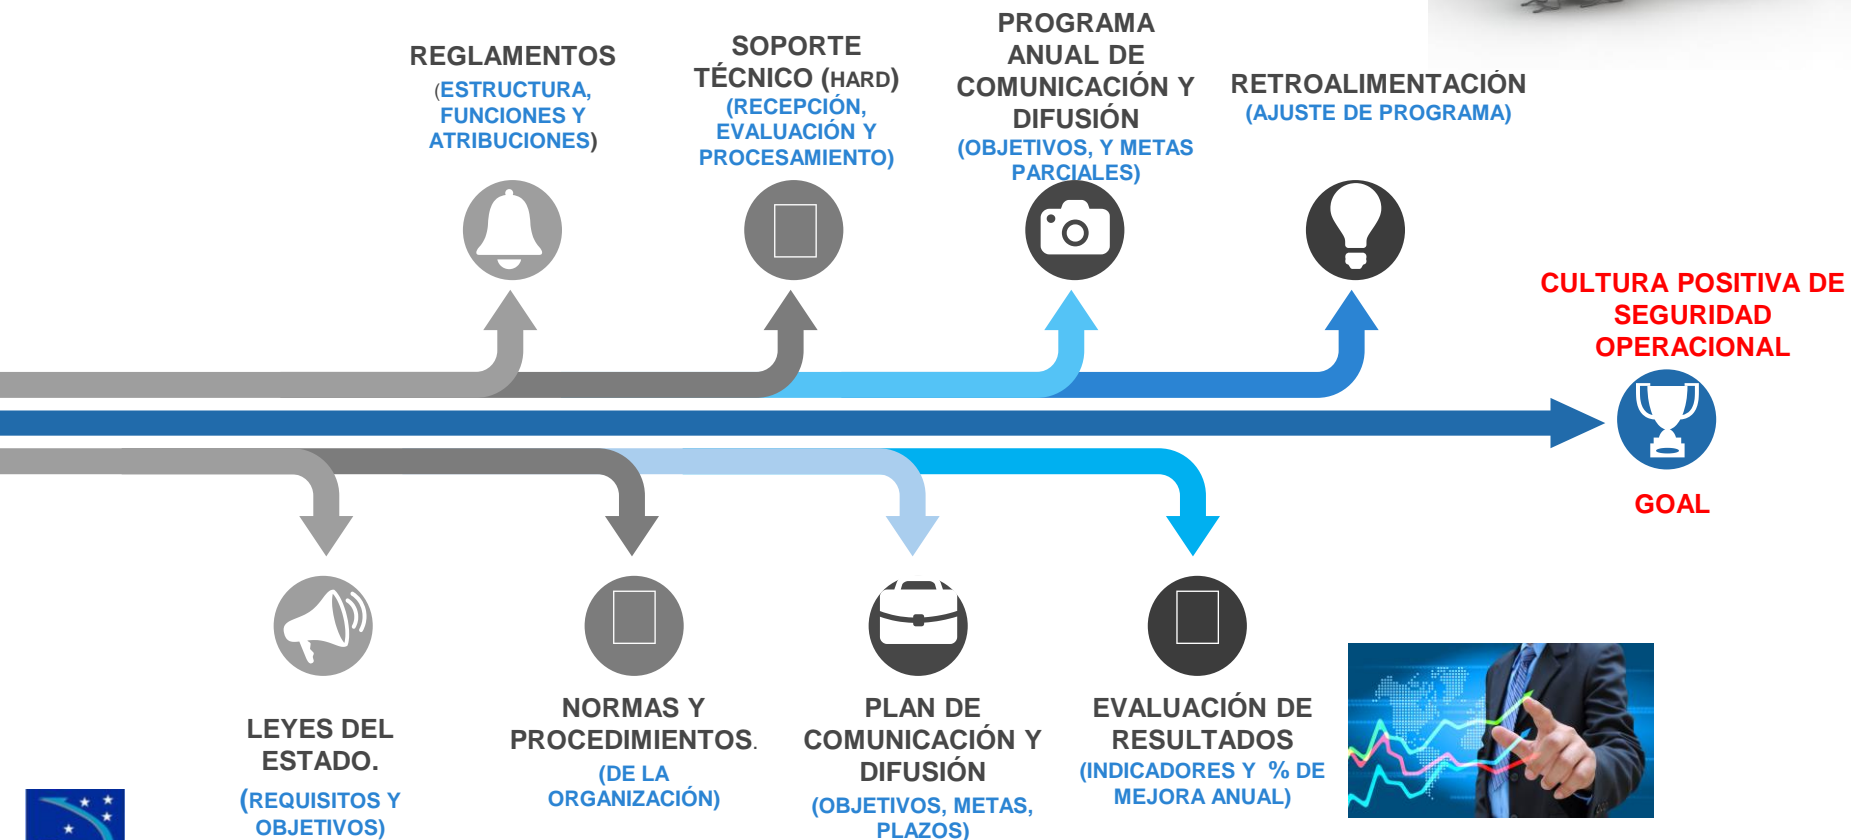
REGLAMENTOS
(ESTRUCTURA, FUNCIONES Y ATRIBUCIONES)

SOPORTE TÉCNICO (HARD)
(RECEPCIÓN, EVALUACIÓN Y PROCESAMIENTO)

PROGRAMA ANUAL DE COMUNICACIÓN Y DIFUSIÓN
(OBJETIVOS, Y METAS PARCIALES)

RETROALIMENTACIÓN
(AJUSTE DE PROGRAMA)

CULTURA POSITIVA DE SEGURIDAD OPERACIONAL

GOAL

LEYES DEL ESTADO.
(REQUISITOS Y OBJETIVOS)

NORMAS Y PROCEDIMIENTOS.
(DE LA ORGANIZACIÓN)

PLAN DE COMUNICACIÓN Y DIFUSIÓN
(OBJETIVOS, METAS, PLAZOS)

EVALUACIÓN DE RESULTADOS
(INDICADORES Y % DE MEJORA ANUAL)